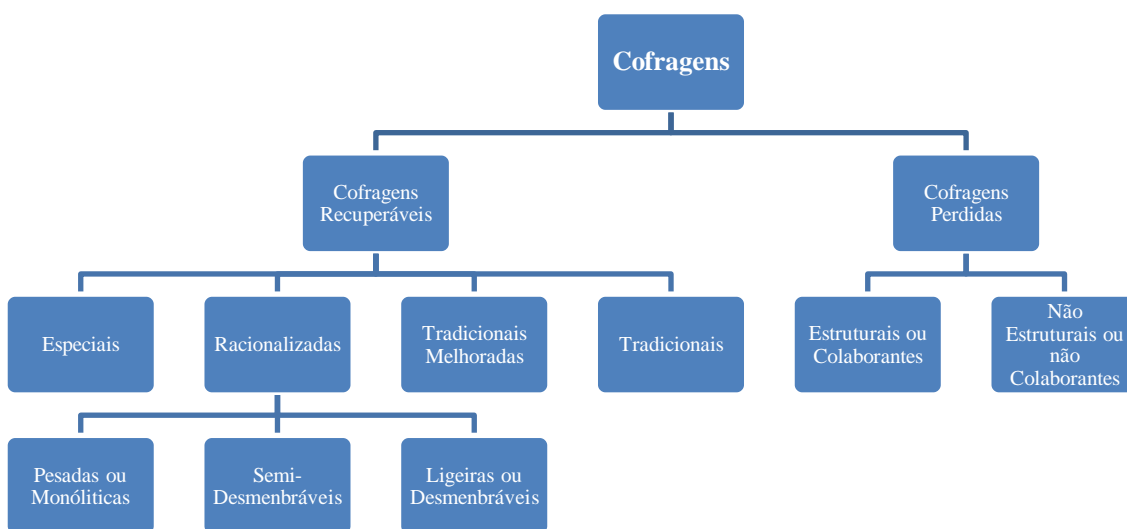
Cofragens

Cofragens Recuperáveis

Cofragens Perdidas

Especiais

Racionalizadas

Tradicionais Melhoradas

Tradicionais

Estruturais ou Colaborantes

Não Estruturais ou não Colaborantes

Pesadas ou Monóliticas

Semi-Desmenbráveis

Ligeiras ou Desmenbráveis